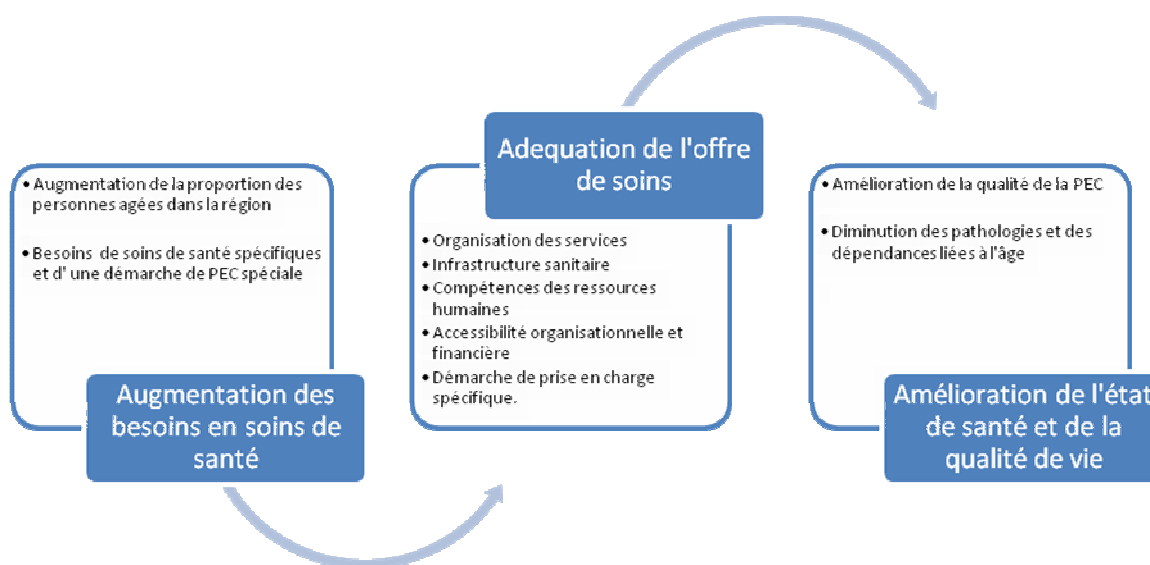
• Augmentation de la proportion des personnes agées dans la région

• Besoins de soins de santé spécifiques et d' une démarche de PEC spéciale

Augmentation des besoins en soins de santé

Adequation de l'offre de soins

• Organisation des services
• Infrastructure sanitaire
• Compétences des ressources humaines
• Accessibilité organisationnelle et financière
• Démarche de prise en charge spécifique.

• Amélioration de la qualité de la PEC

• Diminution des pathologies et des dépendances liées à l'âge

Amélioration de l'état de santé et de la qualité de vie